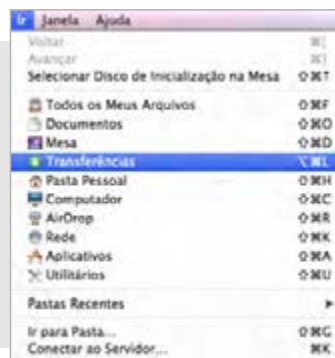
Ir Janela Ajuda

Voltar ⌘[
Avançar ⌘]
Selecionar Disco de Inicialização na Mesa ⇧⌘T

Todos os Meus Arquivos ⇧⌘F
Documentos ⇧⌘O
Mesa ⇧⌘D
Transferências ⌥⌘L
Pasta Pessoal ⇧⌘H
Computador ⇧⌘C
AirDrop ⇧⌘R
Rede ⇧⌘K
Aplicativos ⇧⌘A
Utilitários ⇧⌘U

Pastas Recentes ▸

Ir para Pasta... ⇧⌘G
Conectar ao Servidor... ⌘K